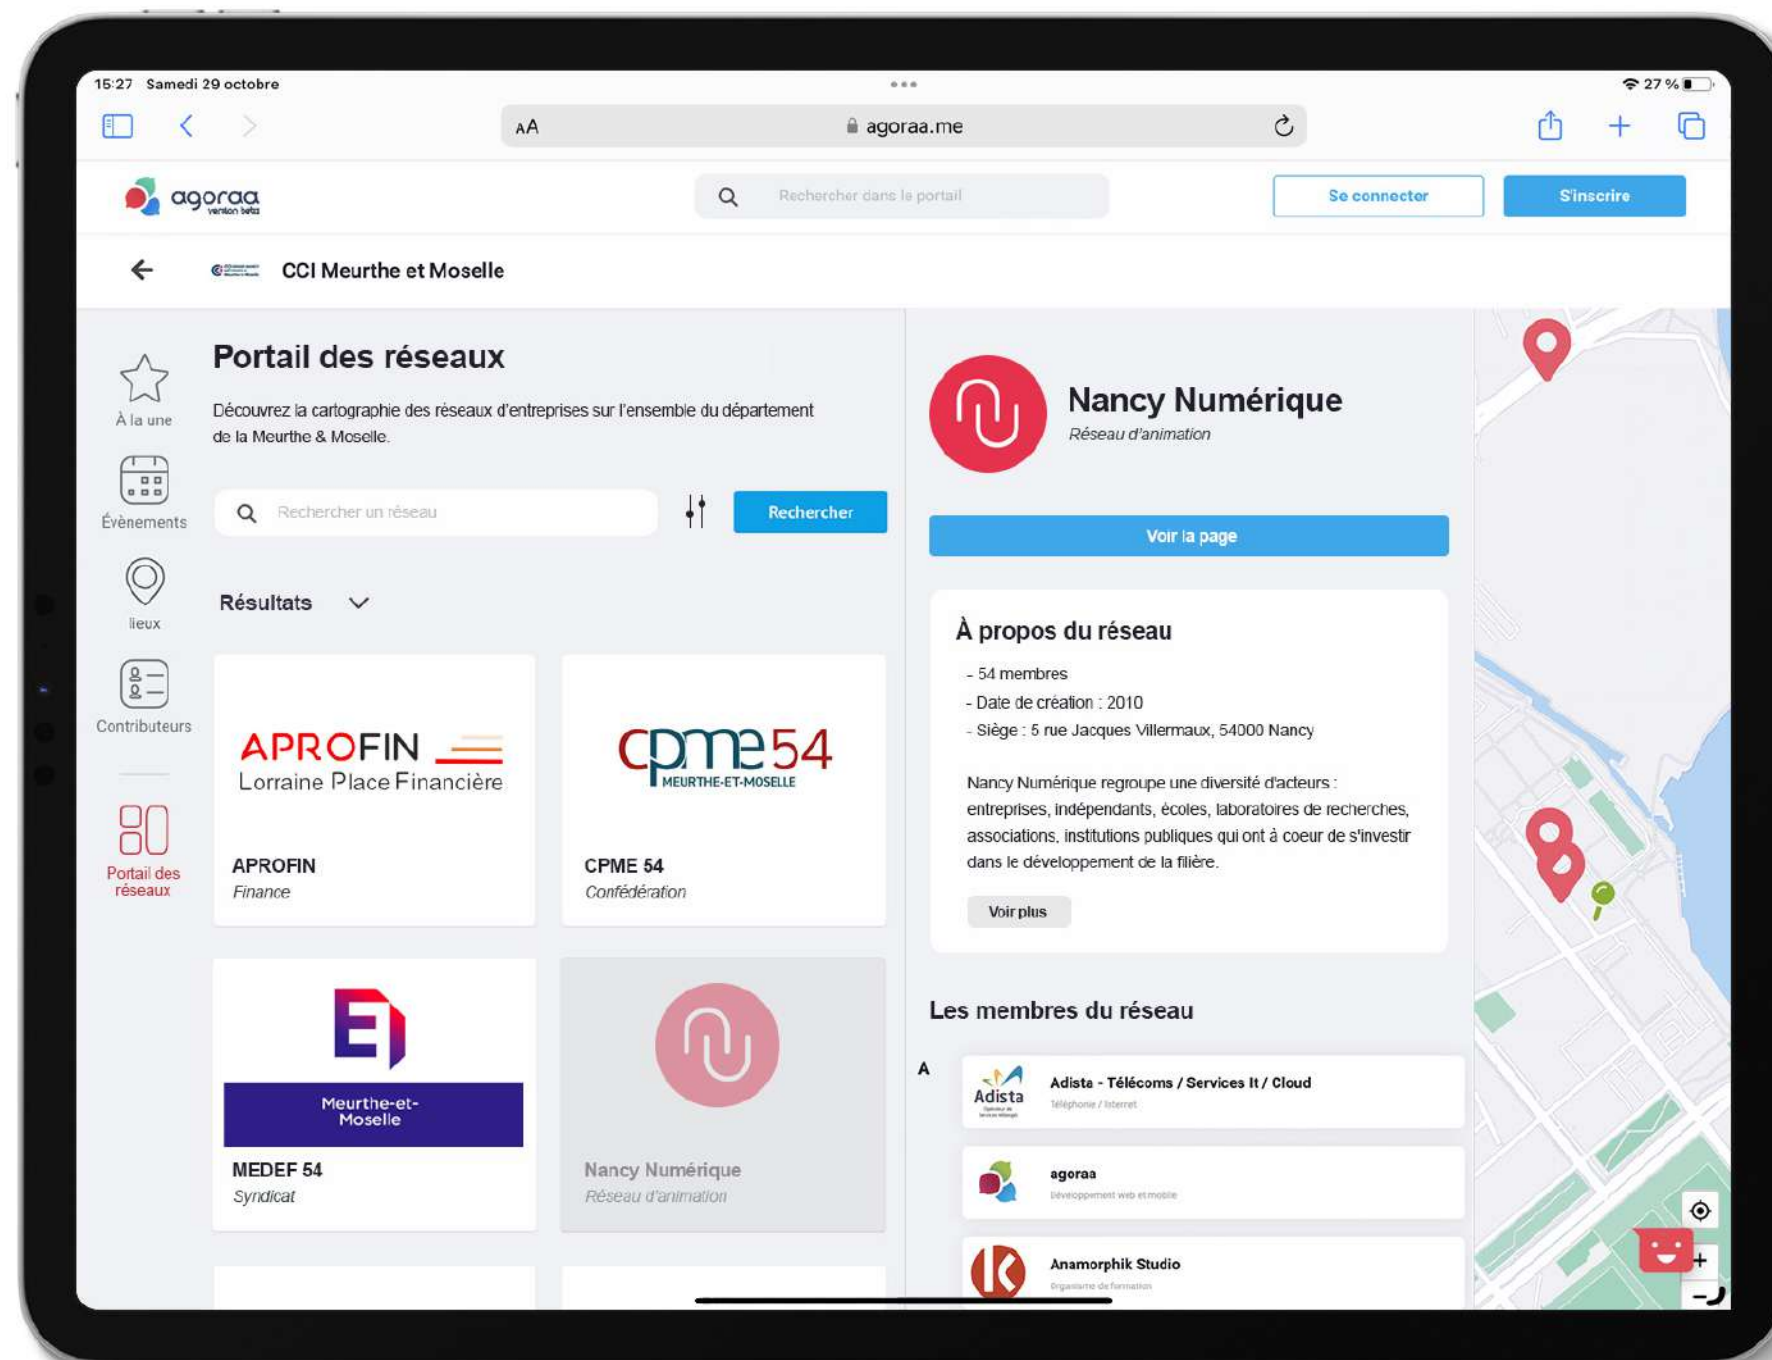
15:27 Samedi 29 octobre
27 %
AA agoraa.me

agoraa version bêta
Rechercher dans le portail
Se connecter
S'inscrire

CCI Meurthe et Moselle

À la une
Évènements
lieux
Contributeurs
Portail des réseaux

Portail des réseaux

Découvrez la cartographie des réseaux d'entreprises sur l'ensemble du département de la Meurthe & Moselle.

Rechercher un réseau
Rechercher

Résultats

APROFIN
Lorraine Place Financière
APROFIN
Finance

cpme54
MEURTHE-ET-MOSELLE
CPME 54
Confédération

Meurthe-et-Moselle
MEDEF 54
Syndicat

Nancy Numérique
Réseau d'animation

Nancy Numérique
Réseau d'animation

Voir la page

À propos du réseau

- 54 membres
- Date de création : 2010
- Siège : 5 rue Jacques Villermaux, 54000 Nancy

Nancy Numérique regroupe une diversité d'acteurs : entreprises, indépendants, écoles, laboratoires de recherches, associations, institutions publiques qui ont à coeur de s'investir dans le développement de la filière.

Voir plus

Les membres du réseau

A

Adista
Adista - Télécoms / Services It / Cloud
Téléphonie / Internet

agoraa
Développement web et mobile

Anamorphik Studio
Organisme de formation